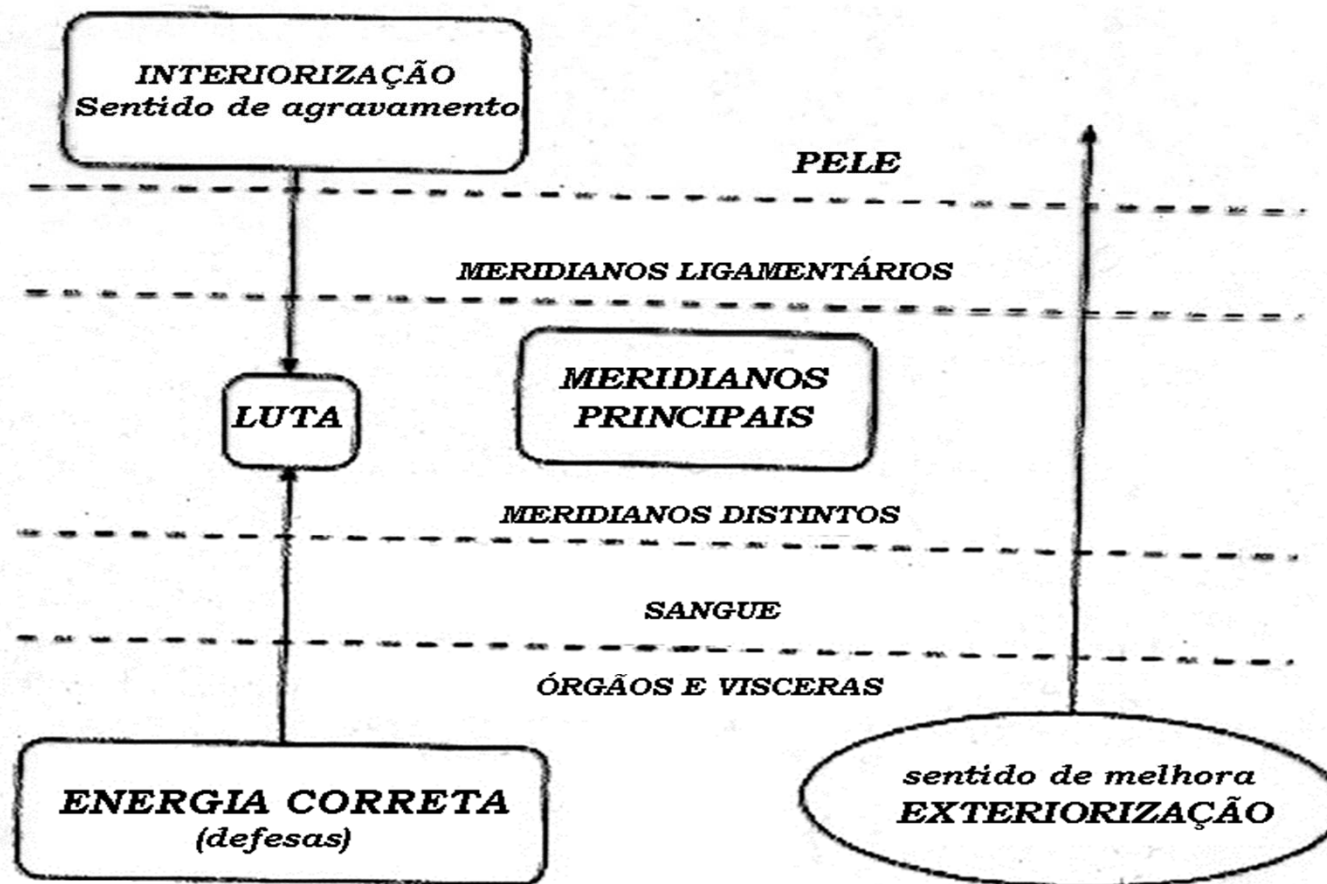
INTERIORIZAÇÃO
Sentido de agravamento

PELE

MERIDIANOS LIGAMENTÁRIOS

LUTA

MERIDIANOS PRINCIPAIS

MERIDIANOS DISTINTOS

SANGUE

ÓRGÃOS E VISCERAS

ENERGIA CORRETA
(defesas)

sentido de melhora
EXTERIORIZAÇÃO